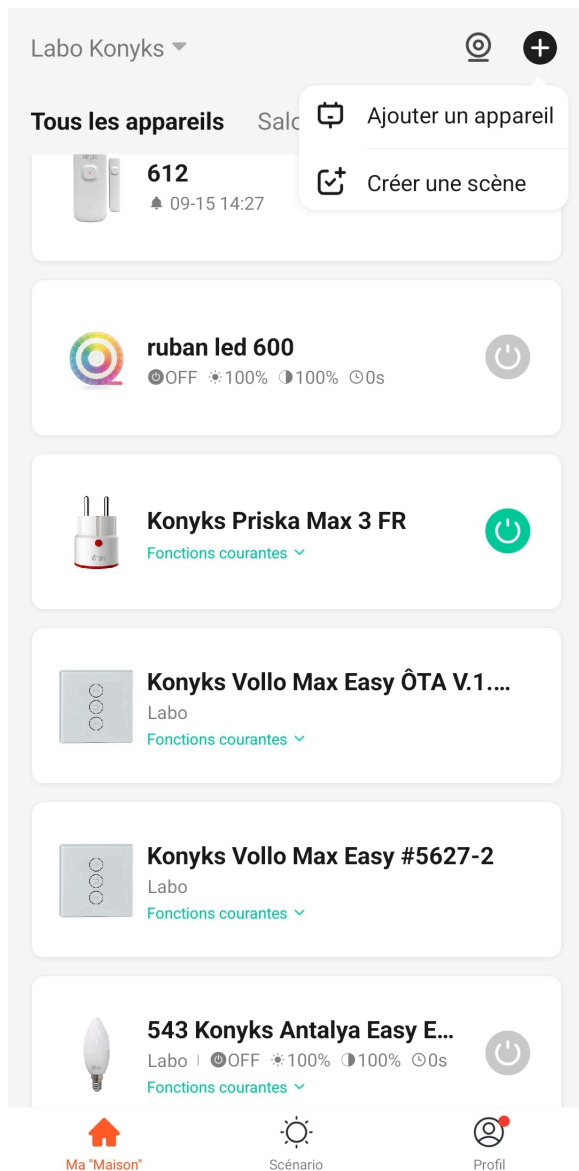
Labo Konyks

Tous les appareils Salo

Ajouter un appareil

Créer une scène

612
09-15 14:27

ruban led 600
OFF 100% 100% 0s

Konyks Priska Max 3 FR
Fonctions courantes

Konyks Vollo Max Easy ÔTA V.1....
Labo
Fonctions courantes

Konyks Vollo Max Easy #5627-2
Labo
Fonctions courantes

543 Konyks Antalya Easy E...
Labo | OFF 100% 100% 0s
Fonctions courantes

Ma "Maison"
Scénario
Profil